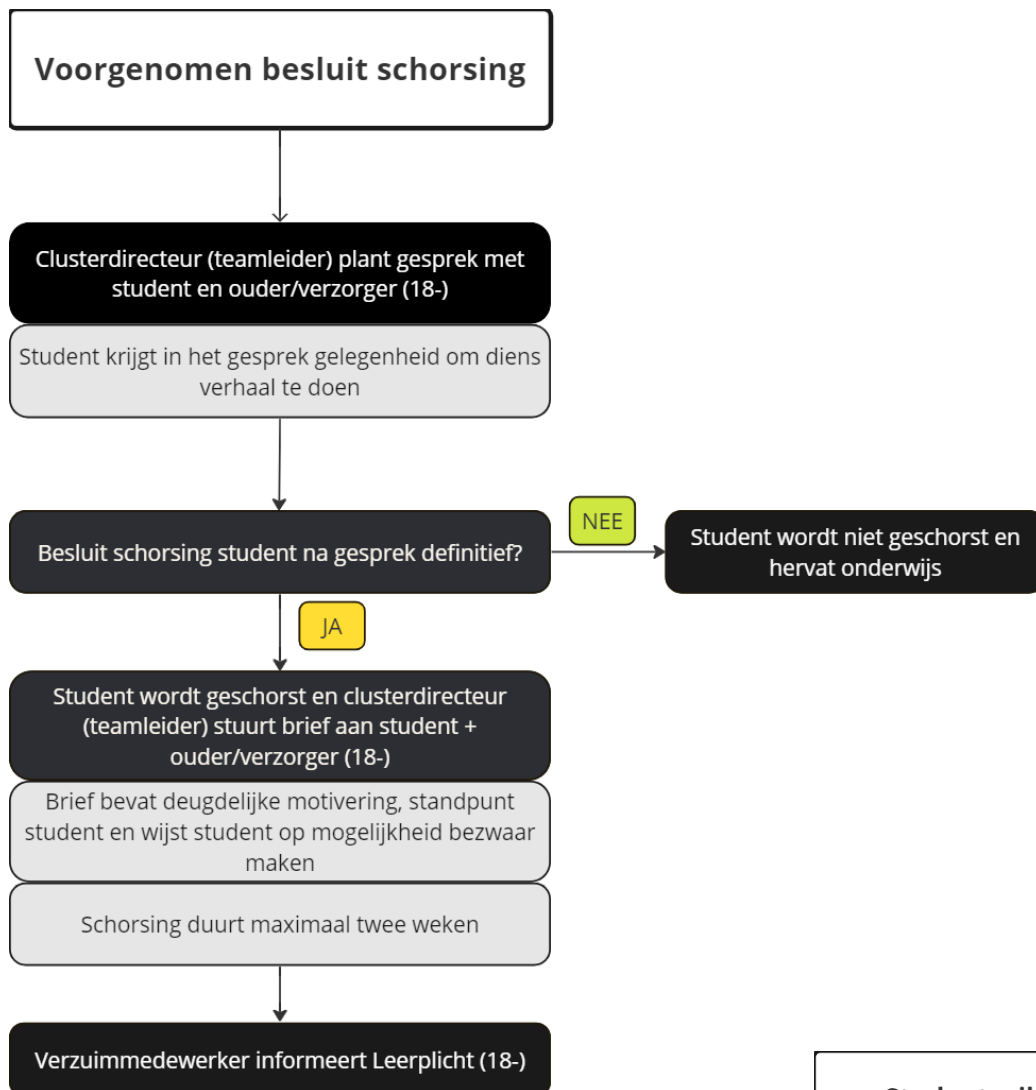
Voorgenomen besluit schorsing

Clusterdirecteur (teamleider) plant gesprek met student en ouder/verzorger (18-)

Student krijgt in het gesprek gelegenheid om diens verhaal te doen

Besluit schorsing student na gesprek definitief?

NEE

Student wordt niet geschorst en hervat onderwijs

JA

Student wordt geschorst en clusterdirecteur (teamleider) stuurt brief aan student + ouder/verzorger (18-)

Brief bevat deugdelijke motivering, standpunt student en wijst student op mogelijkheid bezwaar maken

Schorsing duurt maximaal twee weken

Verzuimmedewerker informeert Leerplicht (18-)

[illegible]